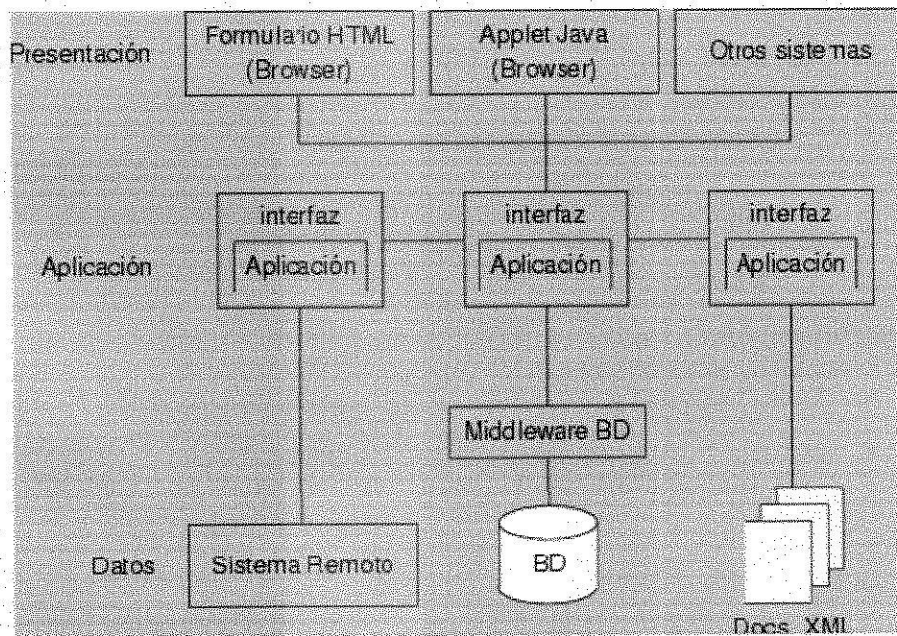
Presentación

Formulario HTML (Browser)

Applet Java (Browser)

Otros sistemas

interfaz

Aplicación

interfaz

Aplicación

interfaz

Aplicación

Aplicación

Middleware BD

Datos

Sistema Remoto

BD

Docs. XML